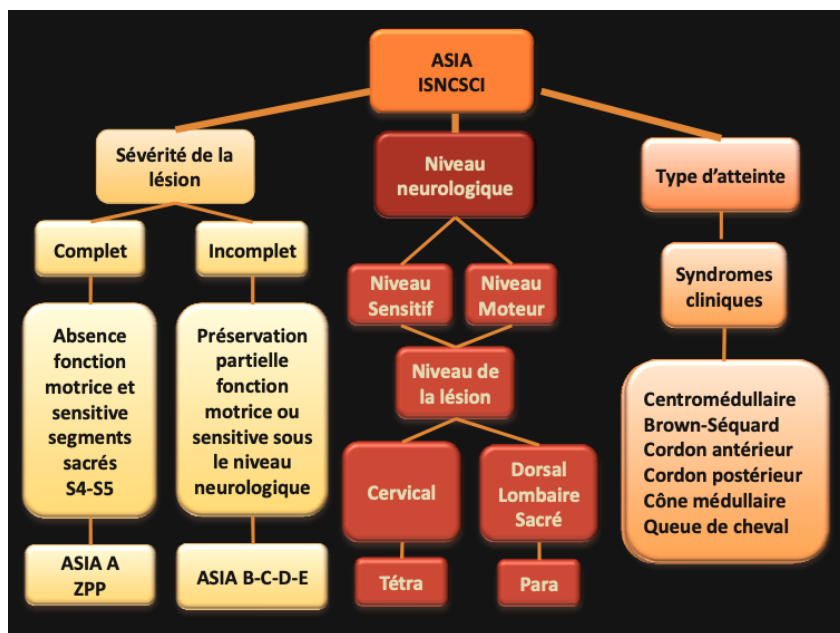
ASIA
ISNCSCI

Sévérité de la lésion

Complet

Absence fonction motrice et sensitive segments sacrés S4-S5

ASIA A
ZPP

Incomplet

Préservation partielle fonction motrice ou sensitive sous le niveau neurologique

ASIA B-C-D-E

Niveau neurologique

Niveau Sensitif

Niveau Moteur

Niveau de la lésion

Cervical

Tétra

Dorsal
Lombaire
Sacré

Para

Type d'atteinte

Syndromes cliniques

Centromédullaire
Brown-Séquard
Cordon antérieur
Cordon postérieur
Cône médullaire
Queue de cheval